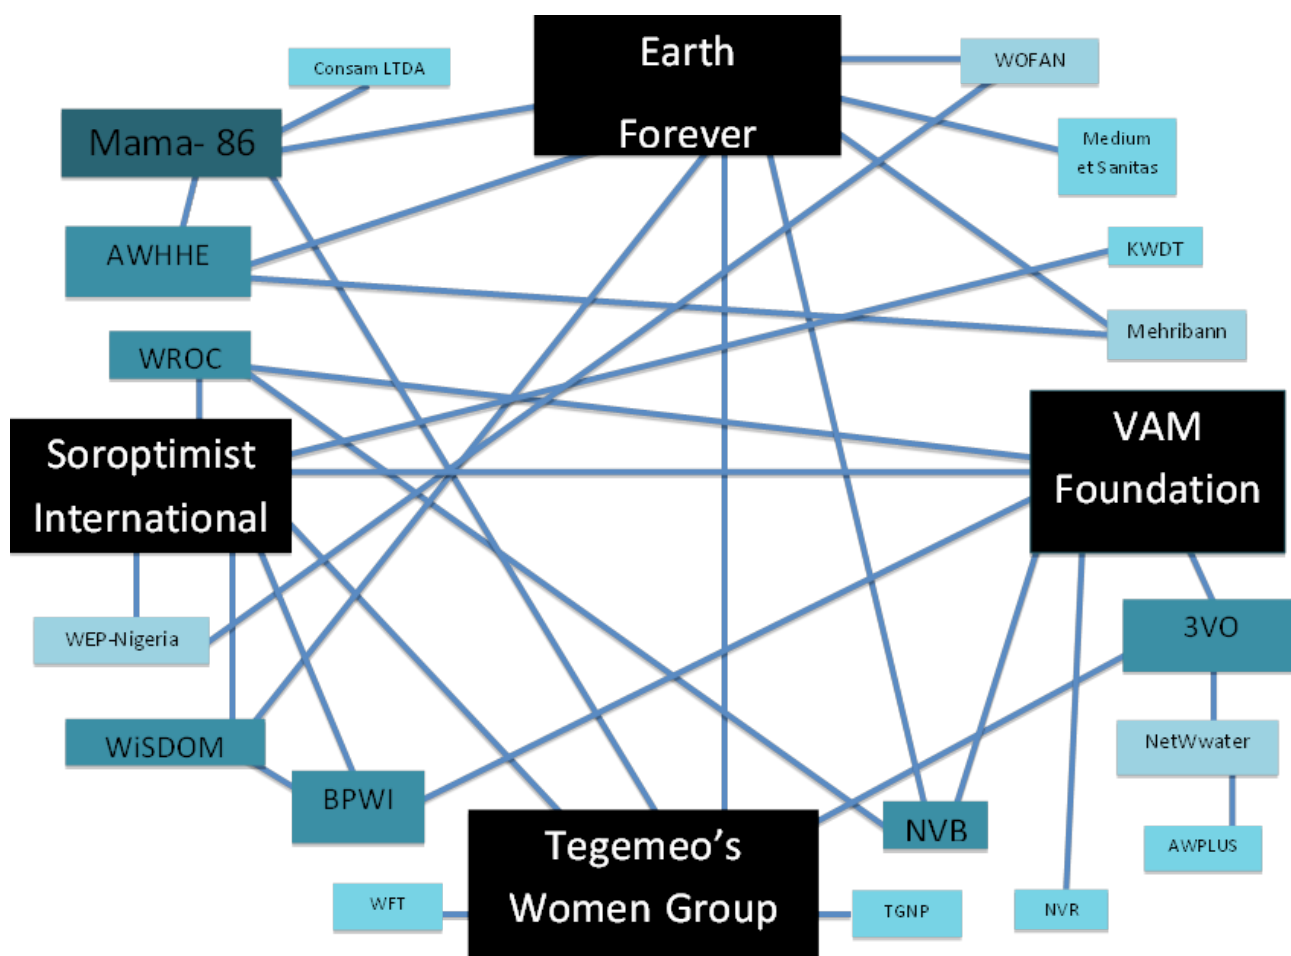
Earth Forever

Consam LTDA

WOFAN

Mama- 86

Medium et Sanitas

AWHHE

KWDT

Mehribann

WROC

VAM Foundation

Soroptimist International

3VO

WEP-Nigeria

NetWwater

WiSDOM

BPWI

NVB

AWPLUS

Tegemeo's Women Group

WFT

TGNP

NVR